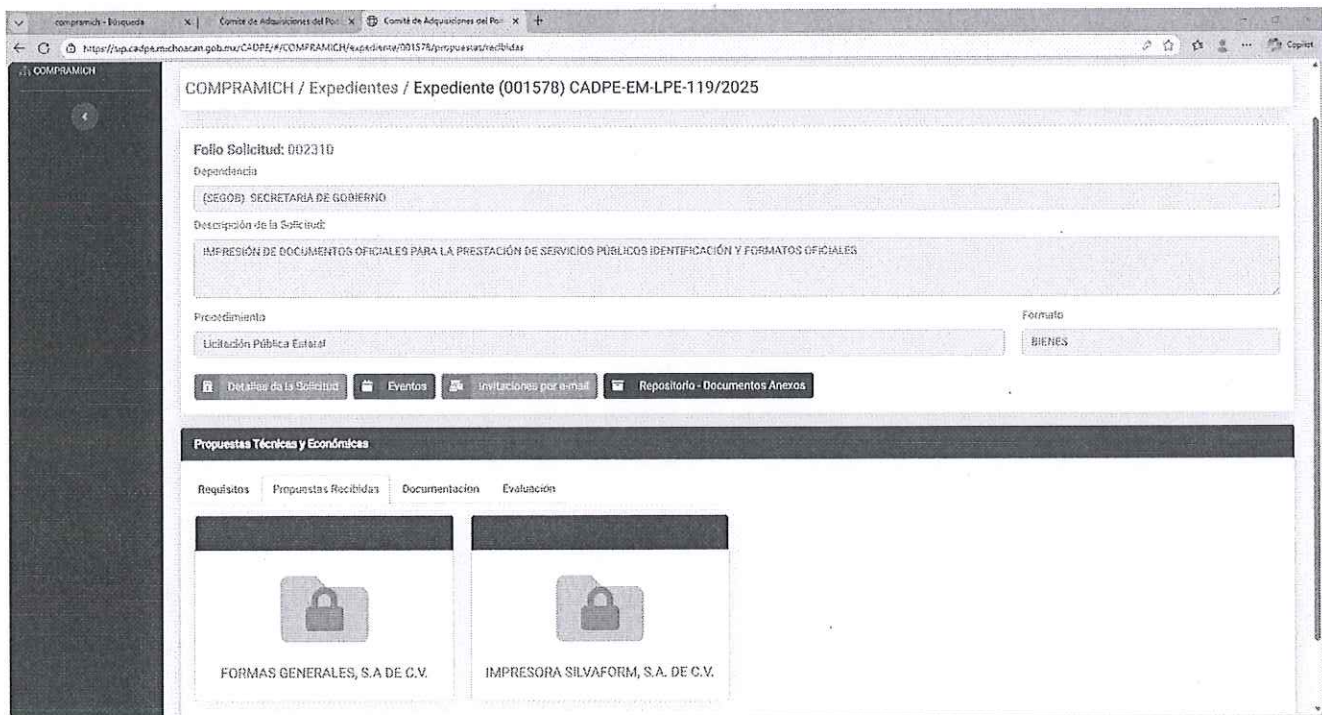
compramich - Búsqueda
Comité de Adquisiciones del Po
Comité de Adquisiciones del Po
https://sip.cadpe.michoacan.gob.mx/CADPE/#/COMPRAMICH/expediente/001578/propuestas/recibidas
Copilot
COMPRAMICH

COMPRAMICH / Expedientes / Expediente (001578) CADPE-EM-LPE-119/2025

Folio Solicitud: 002310
Dependencia
(SEGOB) SECRETARIA DE GOBIERNO
Descripción de la Solicitud
IMPRESIÓN DE DOCUMENTOS OFICIALES PARA LA PRESTACIÓN DE SERVICIOS PÚBLICOS IDENTIFICACIÓN Y FORMATOS OFICIALES
Procedimiento
Licitación Pública Estatal
Formato
BIENES

Detalles de la Solicitud
Eventos
Invitaciones por e-mail
Repositorio - Documentos Anexos

Propuestas Técnicas y Económicas

Requisitos
Propuestas Recibidas
Documentacion
Evaluación

FORMAS GENERALES, S.A DE C.V.

IMPRESORA SILVAFORM, S.A. DE C.V.